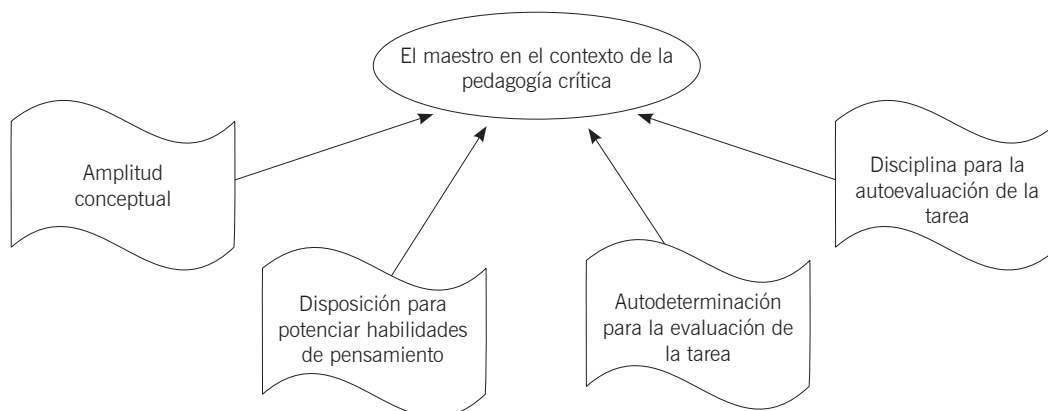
El maestro en el contexto de la pedagogía crítica

Amplitud conceptual

Disposición para potenciar habilidades de pensamiento

Autodeterminación para la evaluación de la tarea

Disciplina para la autoevaluación de la tarea